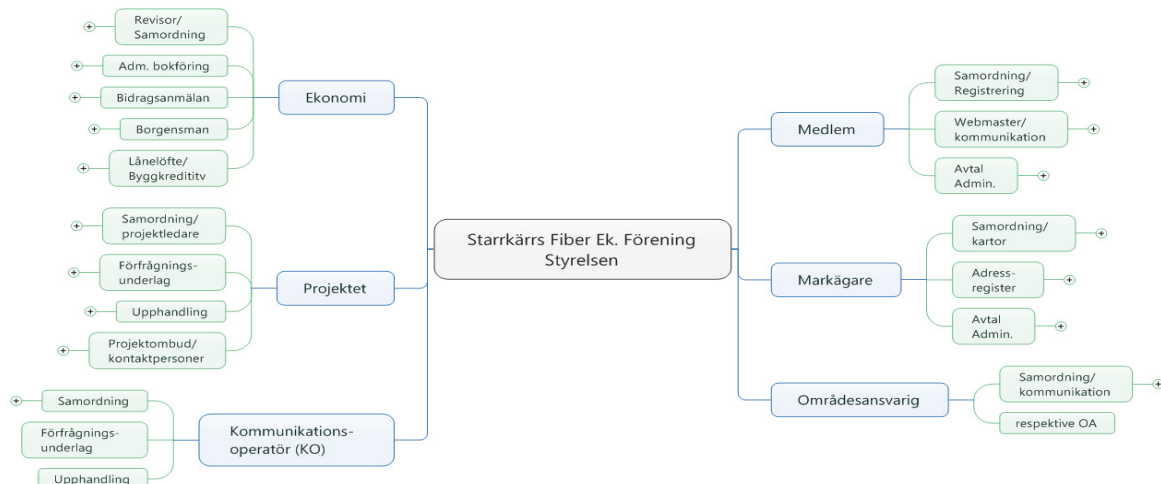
Starrkärrs Fiber Ek. Förening
Styrelsen

Ekonomi
Revisor/
Samordning
Adm. bokföring
Bidragsanmälan
Borgensman
Lånelöfte/
Byggkreditiv

Projektet
Samordning/
projektledare
Förfrågningsunderlag
Upphandling
Projektombud/
kontaktpersoner

Kommunikationsoperatör (KO)
Samordning
Förfrågningsunderlag
Upphandling

Medlem
Samordning/
Registrering
Webmaster/
kommunikation
Avtal
Admin.

Markägare
Samordning/
kartor
Adressregister
Avtal
Admin.

Områdesansvarig
Samordning/
kommunikation
respektive OA